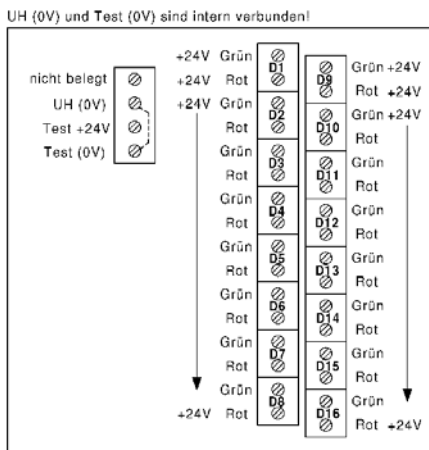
UH (0V) und Test (0V) sind intern verbunden!

nicht belegt
UH (0V)
Test +24V
Test (0V)

+24V Grün
+24V Rot
D1
+24V Grün
Rot
D2
Grün
Rot
D3
Grün
Rot
D4
Grün
Rot
D5
Grün
Rot
D6
Grün
Rot
D7
Grün
+24V Rot
D8

D9
Grün +24V
Rot +24V
D10
Grün +24V
Rot
D11
Grün
Rot
D12
Grün
Rot
D13
Grün
Rot
D14
Grün
Rot
D15
Grün
Rot
D16
Grün
Rot +24V